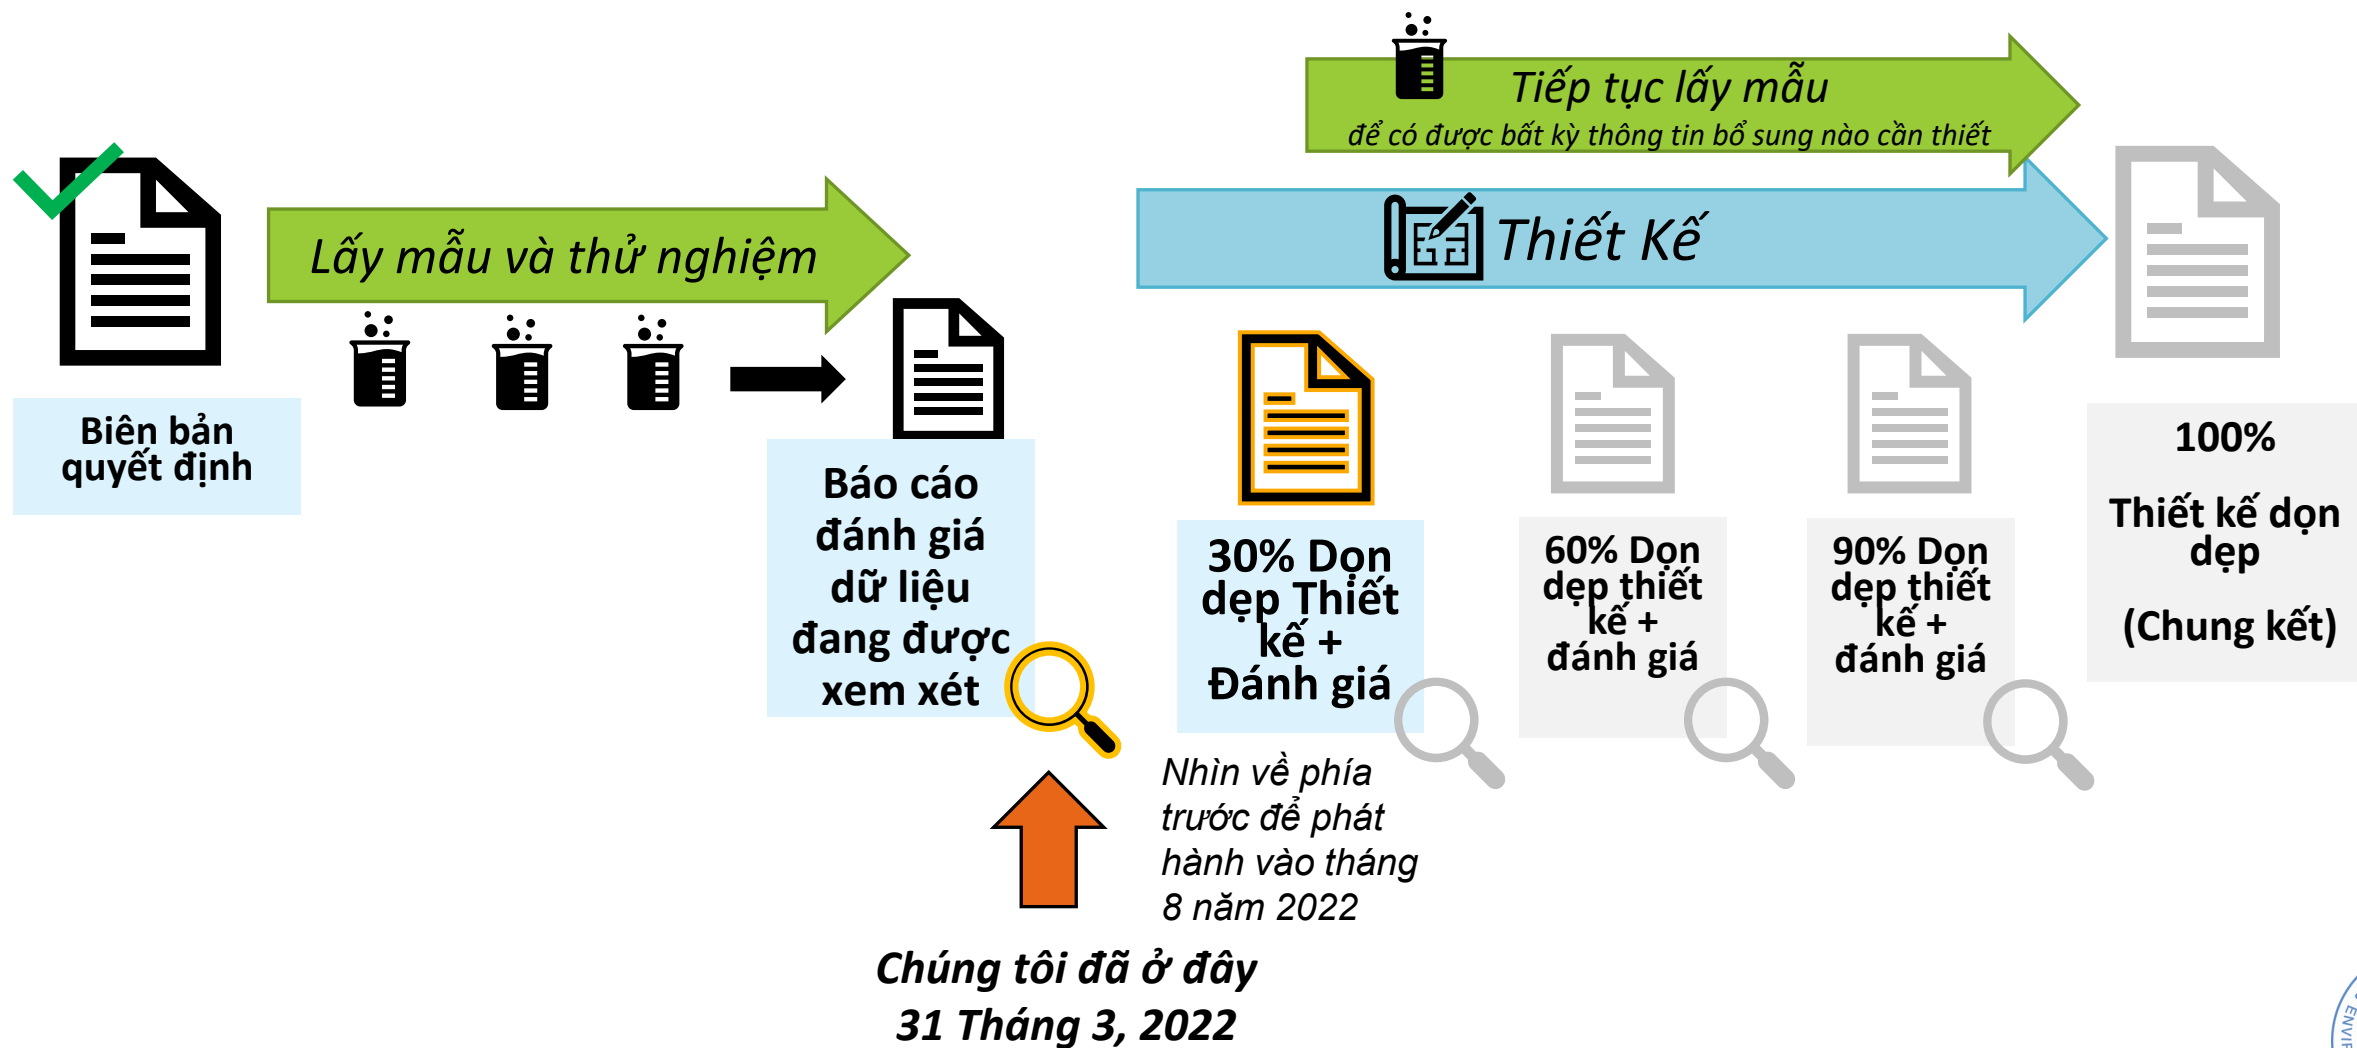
Tiếp tục lấy mẫu
để có được bất kỳ thông tin bổ sung nào cần thiết

Lấy mẫu và thử nghiệm

Thiết Kế

Biên bản quyết định

Báo cáo đánh giá dữ liệu đang được xem xét

30% Dọn dẹp Thiết kế + Đánh giá

60% Dọn dẹp thiết kế + đánh giá

90% Dọn dẹp thiết kế + đánh giá

100%

Thiết kế dọn dẹp

(Chung kết)

Nhìn về phía trước để phát hành vào tháng 8 năm 2022

Chúng tôi đã ở đây
31 Tháng 3, 2022